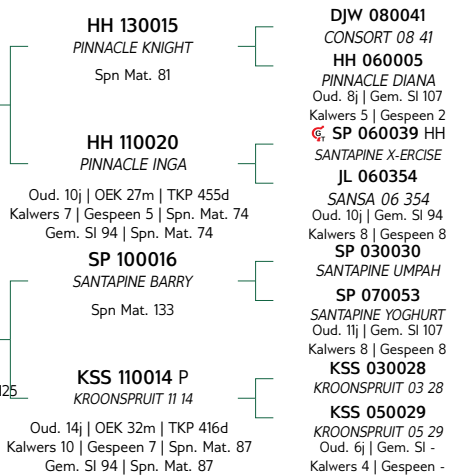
HH 130015
PINNACLE KNIGHT

Spn Mat. 81

HH 110020
PINNACLE INGA

Oud. 10j | OEK 27m | TKP 455d
Kalwers 7 | Gespeen 5 | Spn. Mat. 74
Gem. SI 94 | Spn. Mat. 74

SP 100016
SANTAPINE BARRY

Spn Mat. 133

KSS 110014 P
KROONSPRUIT 11 14

Oud. 14j | OEK 32m | TKP 416d
Kalwers 10 | Gespeen 7 | Spn. Mat. 87
Gem. SI 94 | Spn. Mat. 87

125

DJW 080041
CONSORT 08 41

HH 060005
PINNACLE DIANA
Oud. 8j | Gem. SI 107
Kalwers 5 | Gespeen 2

SP 060039 HH
SANTAPINE X-ERCISE

JL 060354
SANSA 06 354
Oud. 10j | Gem. SI 94
Kalwers 8 | Gespeen 8

SP 030030
SANTAPINE UMPAH

SP 070053
SANTAPINE YOGHURT
Oud. 11j | Gem. SI 107
Kalwers 8 | Gespeen 8

KSS 030028
KROONSPRUIT 03 28

KSS 050029
KROONSPRUIT 05 29
Oud. 6j | Gem. SI -
Kalwers 4 | Gespeen -